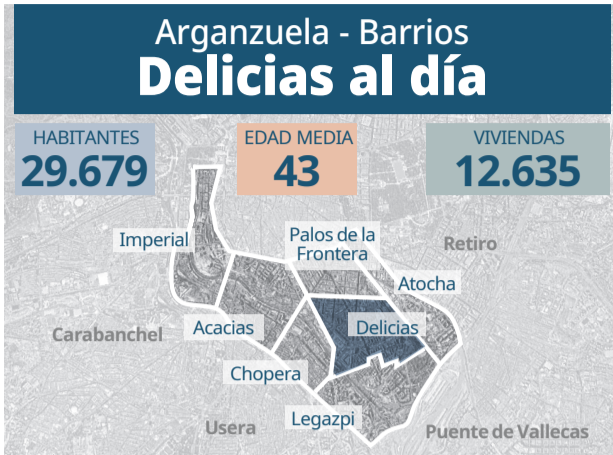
Arganzuela - Barrios
Delicias al día

HABITANTES
29.679

EDAD MEDIA
43

VIVIENDAS
12.635

Imperial

Palos de la Frontera

Retiro

Atocha

Carabanchel

Acacias

Delicias

Chopera

Usera

Legazpi

Puente de Vallecas